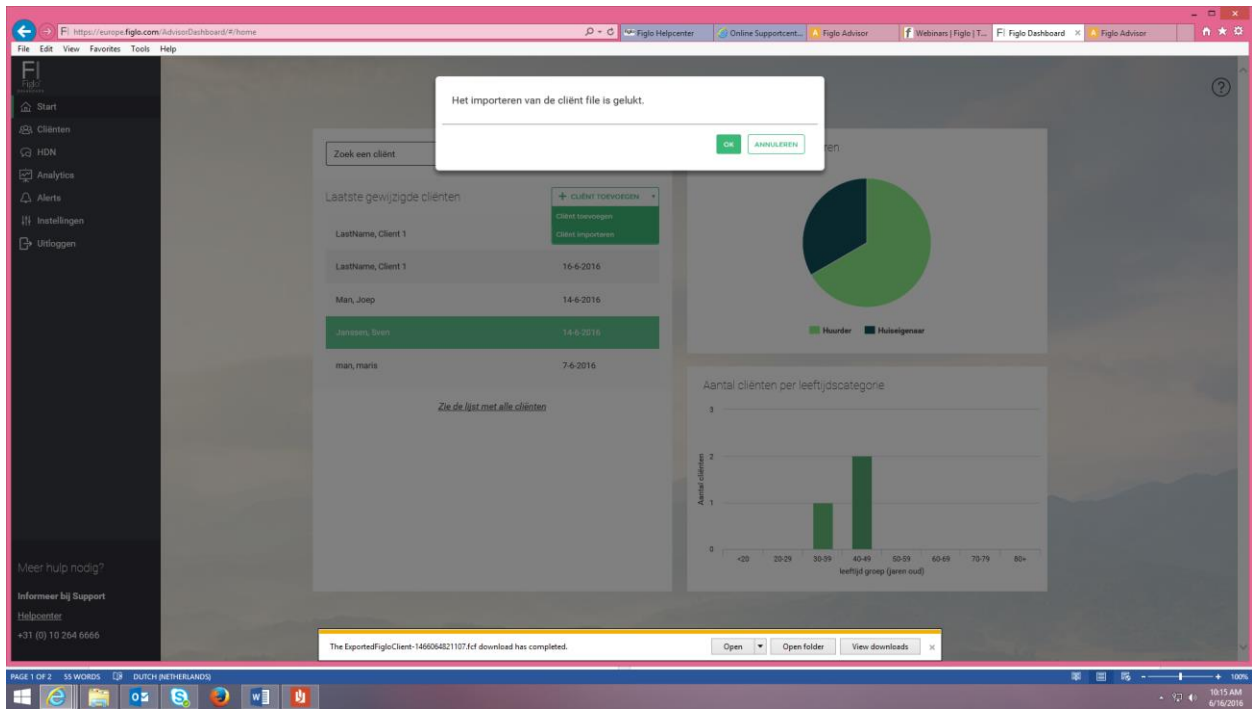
https://europe.figlo.com/AdvisorDashboard/#/home

Figlo Helpcenter | Online Supportcent... | Figlo Advisor | Webinars | Figlo | T... | Figlo Dashboard | Figlo Advisor

File Edit View Favorites Tools Help

Figlo

Start
Cliënten
HDN
Analytics
Alerts
Instellingen
Uitloggen

Meer hulp nodig?
Informeer bij Support
Helpcenter
+31 (0) 10 264 6666

Het importeren van de cliënt file is gelukt.

OK ANNULEREN

Zoek een cliënt

Laatste gewijzigde cliënten

+ CLIËNT TOEVOEGEN
Cliënt toevoegen
Cliënt importeren

| | |
|---|---|
| LastName, Client 1 | |
| LastName, Client 1 | 16-6-2016 |
| Man, Joep | 14-6-2016 |
| Janssen, Sven | 14-6-2016 |
| man, maris | 7-6-2016 |

Zie de lijst met alle cliënten

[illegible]ren

Huurder Huiseigenaar

Aantal cliënten per leeftijdscategorie

Aantal cliënten
3
2
1
0
<20 20-29 30-39 40-49 50-59 60-69 70-79 80+
leeftijd groep (jaren oud)

The ExportedFigloClient-1466064821107.fcf download has completed.
Open | Open folder | View downloads

PAGE 1 OF 2 55 WORDS DUTCH (NETHERLANDS)
100%
10:15 AM
6/16/2016